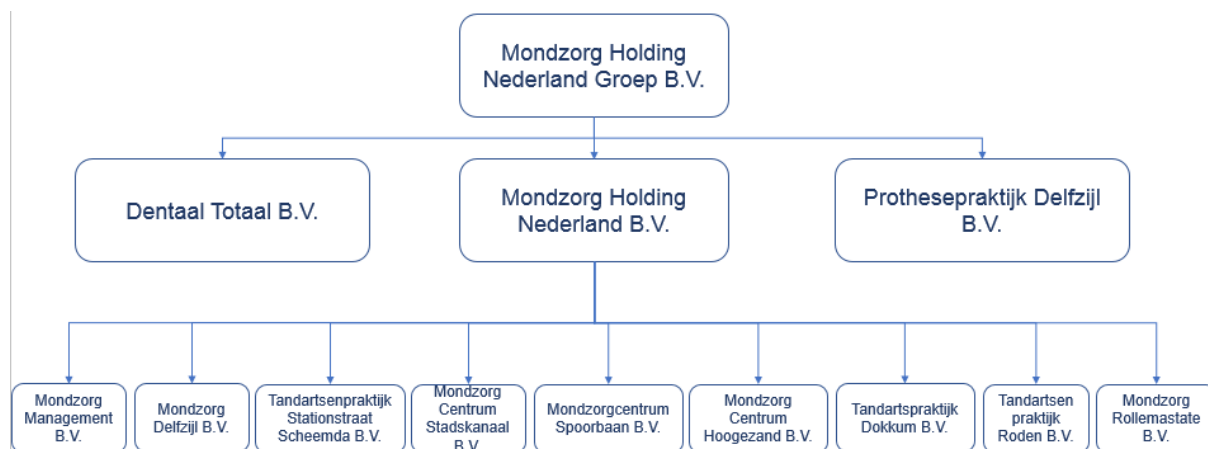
Mondzorg Holding Nederland Groep B.V.

Dentaal Totaal B.V.

Mondzorg Holding Nederland B.V.

Prothesepraktijk Delfzijl B.V.

Mondzorg Management B.V.

Mondzorg Delfzijl B.V.

Tandartsenpraktijk Stationstraat Scheemda B.V.

Mondzorg Centrum Stadskanaal B.V.

Mondzorgcentrum Spoorbaan B.V.

Mondzorg Centrum Hoogezand B.V.

Tandartspraktijk Dokkum B.V.

Tandartsen praktijk Roden B.V.

Mondzorg Rollemastate B.V.